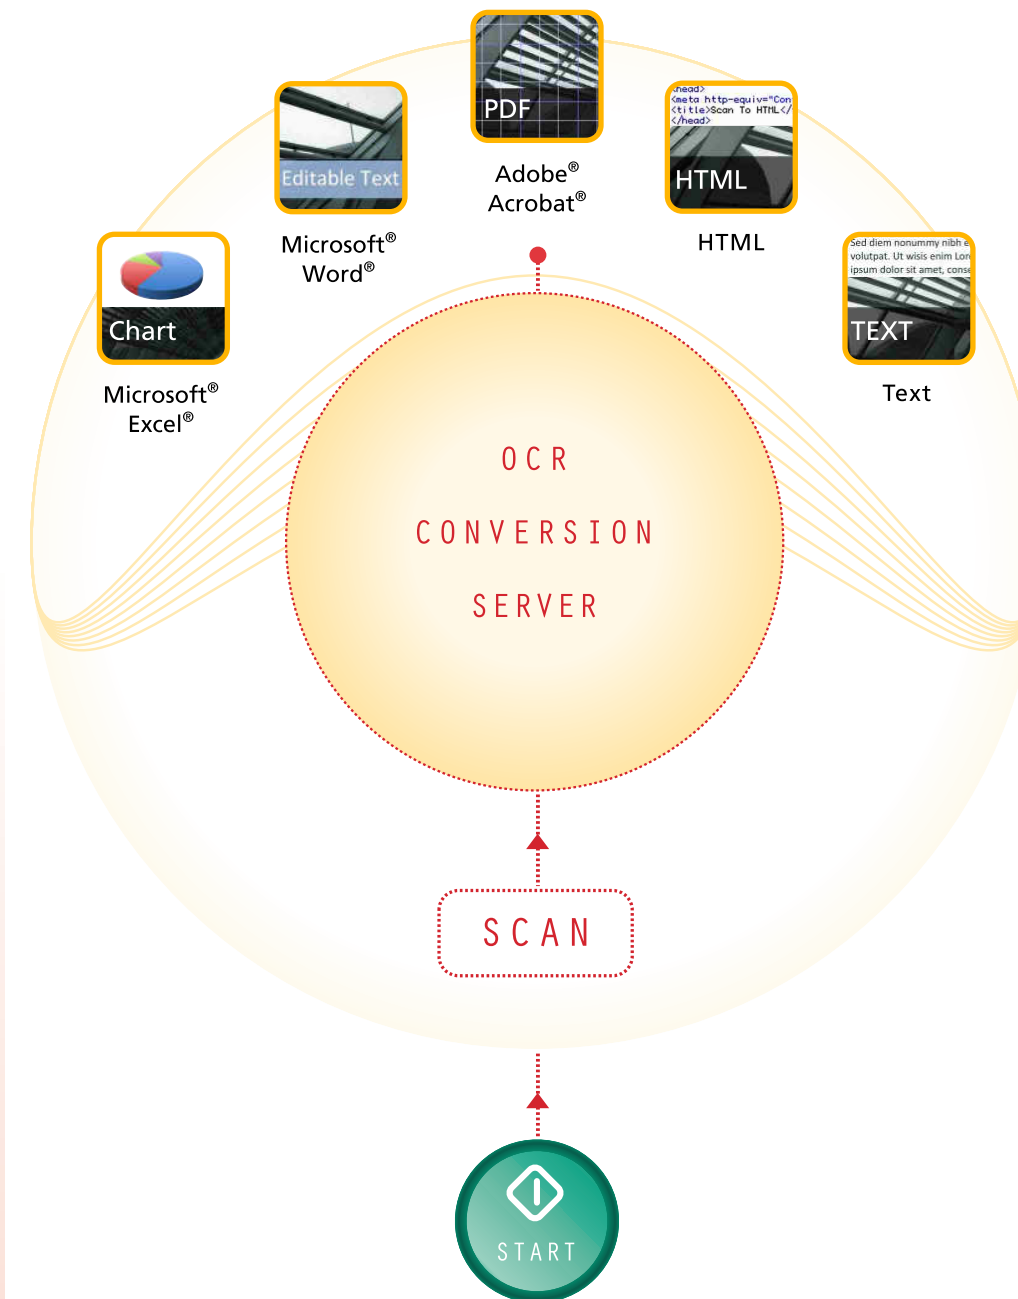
PDF

Adobe®
Acrobat®

Editable Text

Microsoft®
Word®

<head>
<meta http-equiv="Con
<title>Scan To HTML</
</head>

HTML

HTML

Chart

Microsoft®
Excel®

Sed diem nonummy nibh e
volutpat. Ut wisis enim Lor
ipsum dolor sit amet, conse

TEXT

Text

OCR
CONVERSION
SERVER

SCAN

START